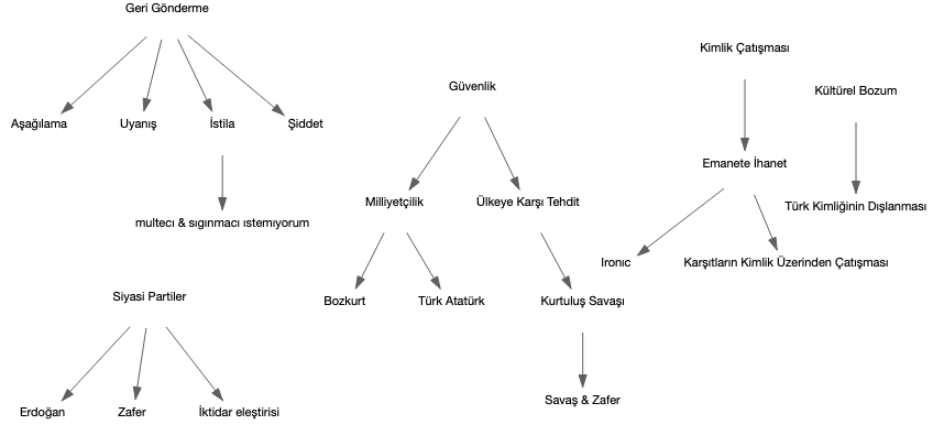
Geri Gönderme

Aşağılama

Uyanış

İstila

Şiddet

multeci & sıgınmacı ıstemıyorum

Siyasi Partiler

Erdoğan

Zafer

İktidar eleştirisi

Güvenlik

Milliyetçilik

Ülkeye Karşı Tehdit

Bozkurt

Türk Atatürk

Kurtuluş Savaşı

Savaş & Zafer

Kimlik Çatışması

Emanete İhanet

Ironıc

Karşıtların Kimlik Üzerinden Çatışması

Kültürel Bozum

Türk Kimliğinin Dışlanması